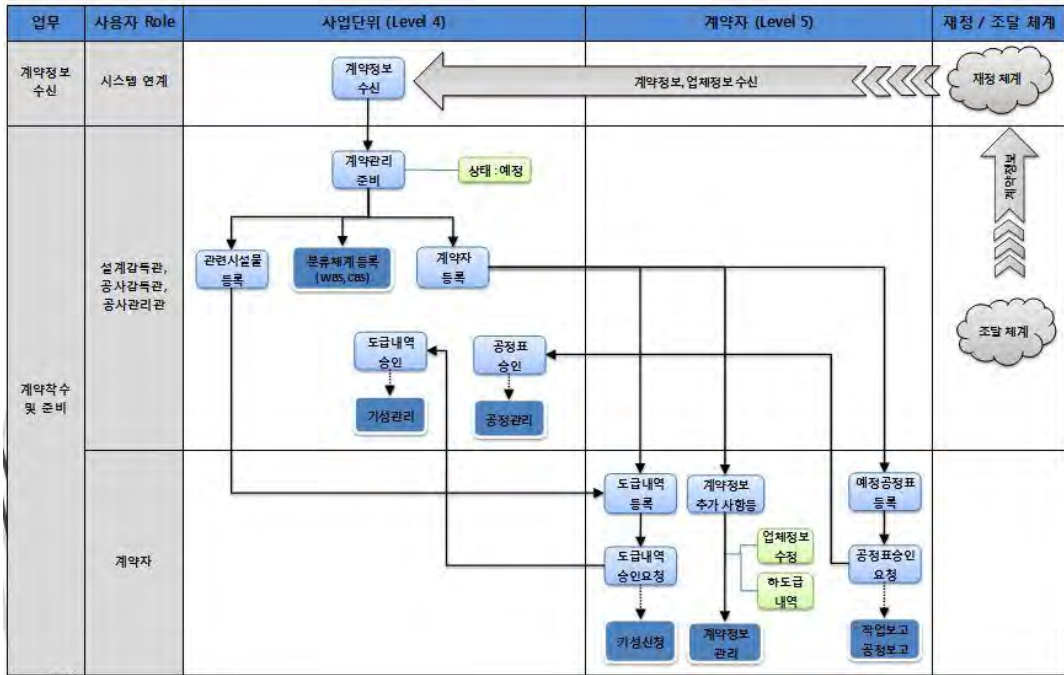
| 업무 | 사용자 Role | 사업단위 (Level 4) | 계약자 (Level 5) | 재정 / 조달 체계 |
|---|---|---|---|---|
| 계약정보 수신 | 시스템 연계 | 계약정보 수신 | 계약정보, 업체정보 수신 | 재정 체계 |
| 계약착수 및 준비 | 설계감독관, 공사감독관, 공사관리관 | 계약관리 준비<br>상태 : 예정<br>관련시설물 등록<br>분류체계 등록 (WBS, CBS)<br>계약자 등록<br>도급내역 승인<br>기성관리<br>공정표 승인<br>공정관리 | | 계약정보<br>조달 체계 |
| | 계약자 | | 도급내역 등록<br>도급내역 승인요청<br>기성신청<br>계약정보 추가 사항등<br>업체정보 수정<br>하도급 내역<br>계약정보 관리<br>예정공정표 등록<br>공정표승인 요청<br>작업보고 공정보고 | |